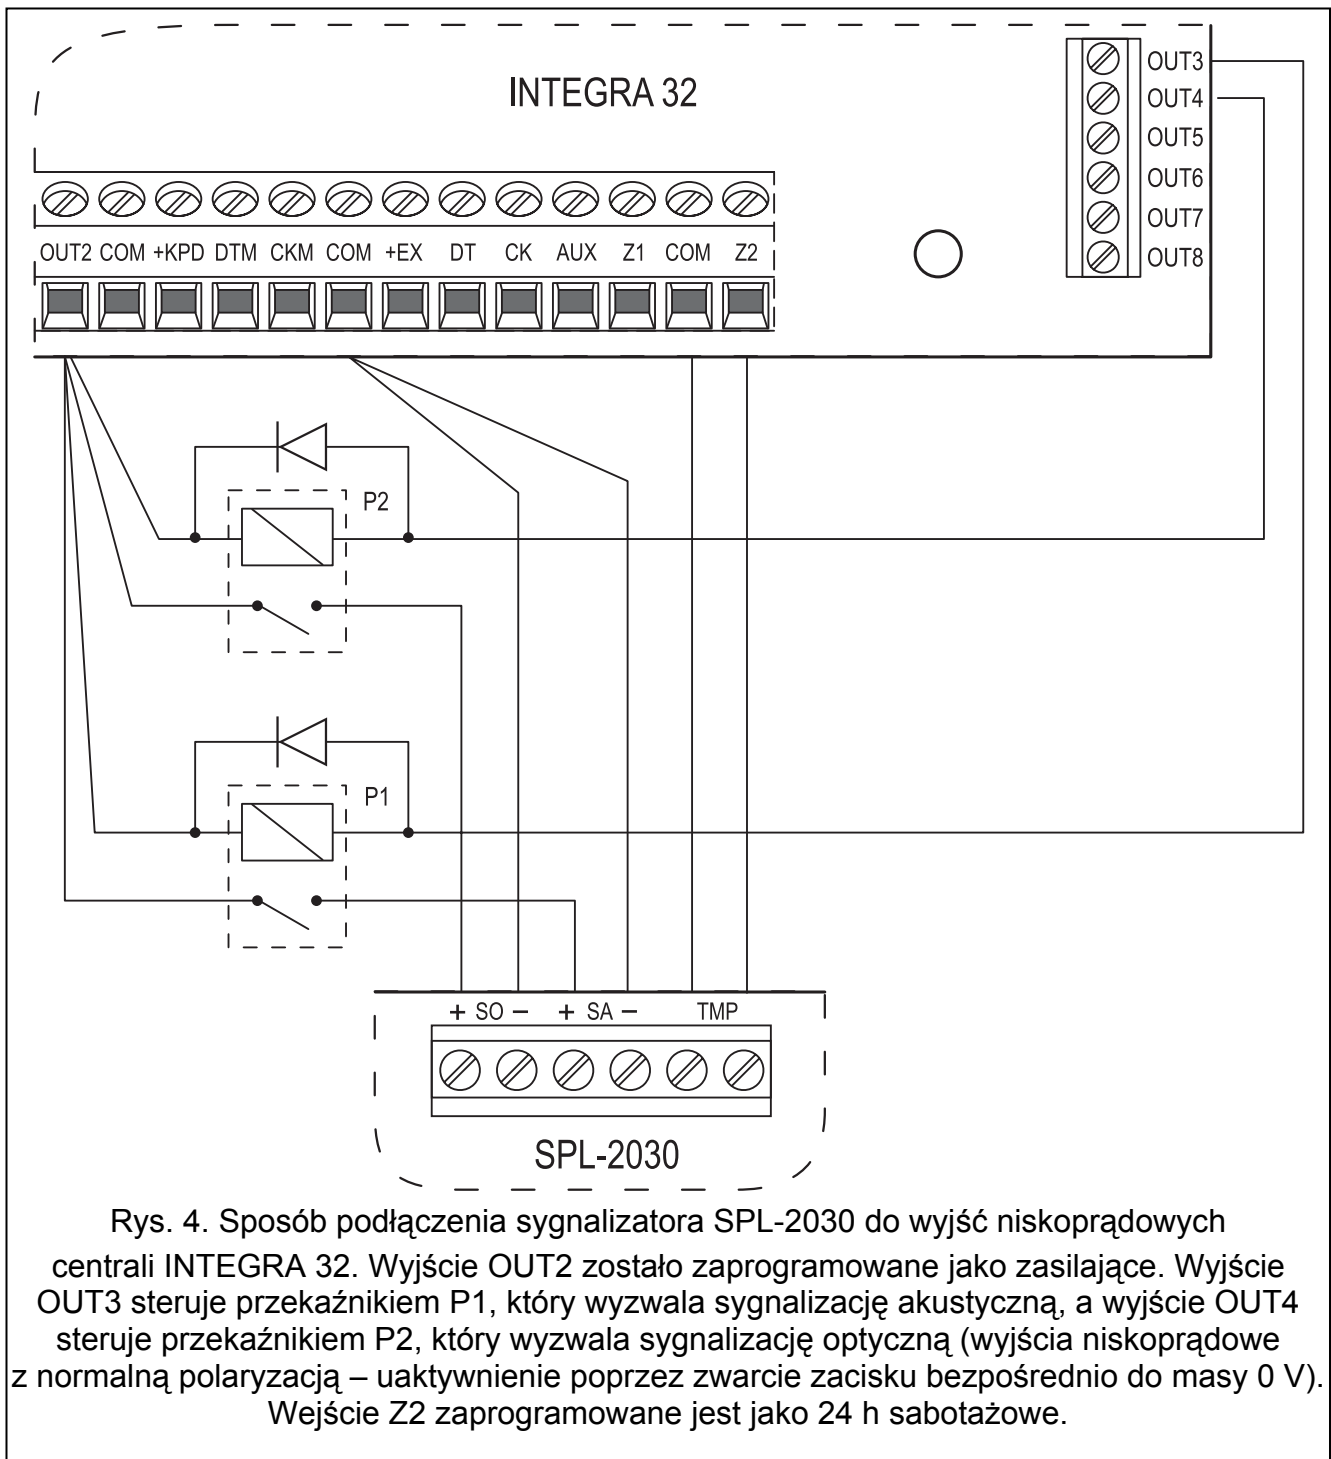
INTEGRA 32

OUT3
OUT4
OUT5
OUT6
OUT7
OUT8

OUT2 COM +KPD DTM CKM COM +EX DT CK AUX Z1 COM Z2

P2

P1

+ SO – + SA – TMP

SPL-2030

Rys. 4. Sposób podłączenia sygnalizatora SPL-2030 do wyjść niskoprądowych centrali INTEGRA 32. Wyjście OUT2 zostało zaprogramowane jako zasilające. Wyjście OUT3 steruje przekaźnikiem P1, który wyzwala sygnalizację akustyczną, a wyjście OUT4 steruje przekaźnikiem P2, który wyzwala sygnalizację optyczną (wyjścia niskoprądowe z normalną polaryzacją – uaktywnienie poprzez zwarcie zacisku bezpośrednio do masy 0 V). Wejście Z2 zaprogramowane jest jako 24 h sabotażowe.